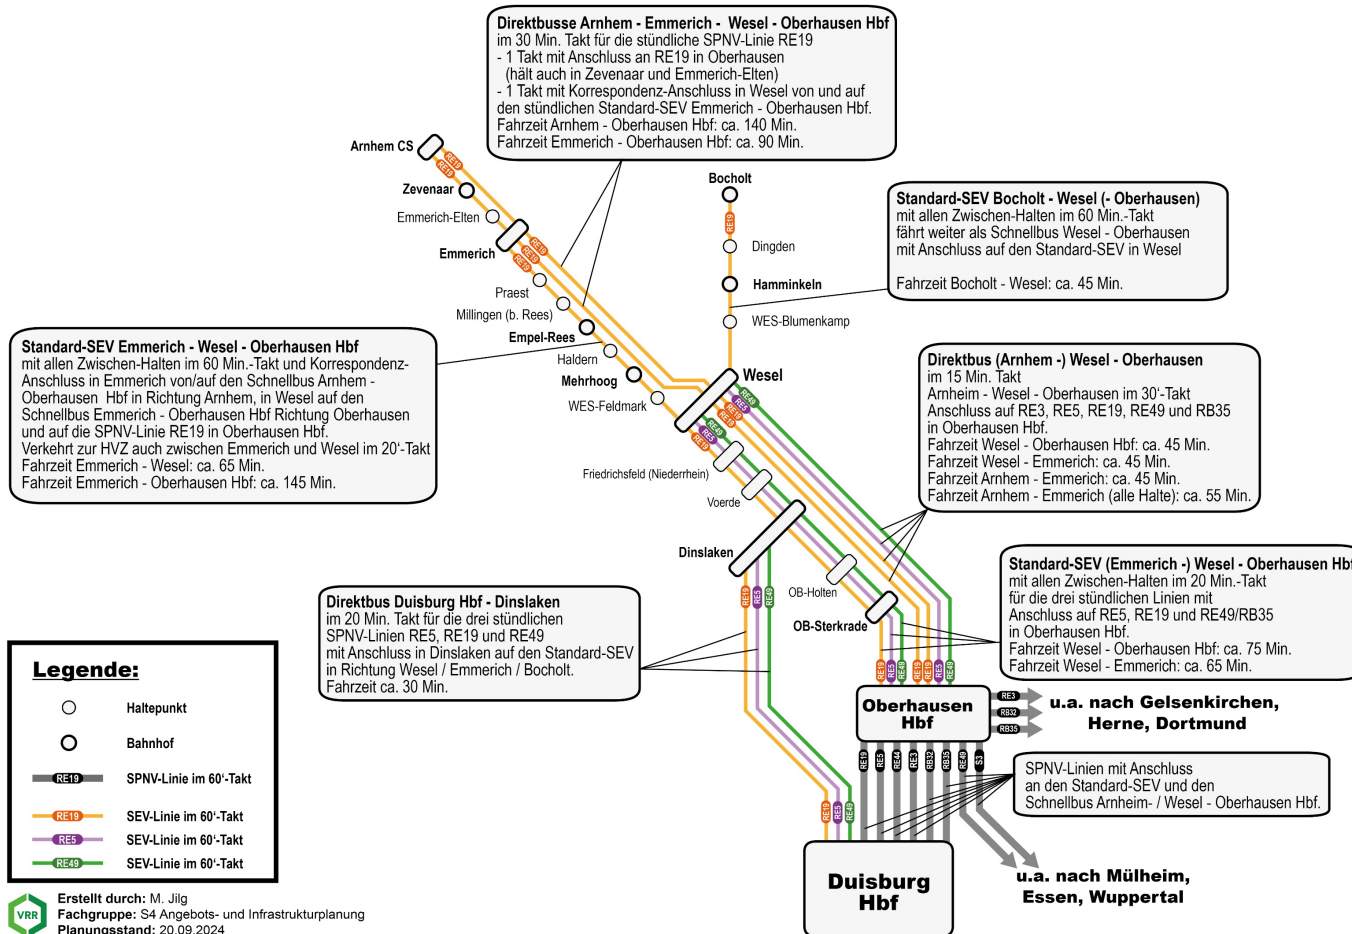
Direktbusse Arnhem - Emmerich - Wesel - Oberhausen Hbf
im 30 Min. Takt für die stündliche SPNV-Linie RE19
- 1 Takt mit Anschluss an RE19 in Oberhausen
(hält auch in Zevenaar und Emmerich-Elten)
- 1 Takt mit Korrespondenz-Anschluss in Wesel von und auf den stündlichen Standard-SEV Emmerich - Oberhausen Hbf.
Fahrzeit Arnhem - Oberhausen Hbf: ca. 140 Min.
Fahrzeit Emmerich - Oberhausen Hbf: ca. 90 Min.

Arnhem CS
RE19
RE19
Zevenaar
Emmerich-Elten
Emmerich
RE19
RE19
RE19
Praest
Millingen (b. Rees)
Empel-Rees
Haldern
Mehrhoog
WES-Feldmark

Bocholt
RE19
Dingden
Hamminkeln
WES-Blumenkamp
Wesel
RE49
RE5
RE19
RE49
RE5
RE19

Standard-SEV Bocholt - Wesel (- Oberhausen)
mit allen Zwischen-Halten im 60 Min.-Takt
fährt weiter als Schnellbus Wesel - Oberhausen
mit Anschluss auf den Standard-SEV in Wesel

Fahrzeit Bocholt - Wesel: ca. 45 Min.

Standard-SEV Emmerich - Wesel - Oberhausen Hbf
mit allen Zwischen-Halten im 60 Min.-Takt und Korrespondenz-Anschluss in Emmerich von/auf den Schnellbus Arnhem - Oberhausen Hbf in Richtung Arnhem, in Wesel auf den Schnellbus Emmerich - Oberhausen Hbf Richtung Oberhausen und auf die SPNV-Linie RE19 in Oberhausen Hbf.
Verkehrt zur HVZ auch zwischen Emmerich und Wesel im 20'-Takt
Fahrzeit Emmerich - Wesel: ca. 65 Min.
Fahrzeit Emmerich - Oberhausen Hbf: ca. 145 Min.

Direktbus (Arnhem -) Wesel - Oberhausen
im 15 Min. Takt
Arnheim - Wesel - Oberhausen im 30'-Takt
Anschluss auf RE3, RE5, RE19, RE49 und RB35 in Oberhausen Hbf.
Fahrzeit Wesel - Oberhausen Hbf: ca. 45 Min.
Fahrzeit Wesel - Emmerich: ca. 45 Min.
Fahrzeit Arnhem - Emmerich: ca. 45 Min.
Fahrzeit Arnhem - Emmerich (alle Halte): ca. 55 Min.

Friedrichsfeld (Niederrhein)
Voerde
Dinslaken
RE19
RE5
RE49
OB-Holten
OB-Sterkrade

Standard-SEV (Emmerich -) Wesel - Oberhausen Hbf
mit allen Zwischen-Halten im 20 Min.-Takt
für die drei stündlichen Linien mit
Anschluss auf RE5, RE19 und RE49/RB35
in Oberhausen Hbf.
Fahrzeit Wesel - Oberhausen Hbf: ca. 75 Min.
Fahrzeit Wesel - Emmerich: ca. 65 Min.

Direktbus Duisburg Hbf - Dinslaken
im 20 Min. Takt für die drei stündlichen SPNV-Linien RE5, RE19 und RE49
mit Anschluss in Dinslaken auf den Standard-SEV in Richtung Wesel / Emmerich / Bocholt.
Fahrzeit ca. 30 Min.

RE19 RE5 RE49 RE19 RE19 RE5 RE49
Oberhausen Hbf
RE3
RB32
RB35
u.a. nach Gelsenkirchen, Herne, Dortmund
RE19 RE5 RE44 RE3 RB32 RB35 RE49 S3

SPNV-Linien mit Anschluss an den Standard-SEV und den Schnellbus Arnheim- / Wesel - Oberhausen Hbf.

RE19 RE5 RE49
Duisburg Hbf
u.a. nach Mülheim, Essen, Wuppertal

Legende:
Haltepunkt
Bahnhof
RE19 SPNV-Linie im 60'-Takt
RE19 SEV-Linie im 60'-Takt
RE5 SEV-Linie im 60'-Takt
RE49 SEV-Linie im 60'-Takt

VRR
Erstellt durch: M. Jilg
Fachgruppe: S4 Angebots- und Infrastrukturplanung
Planungsstand: 20.09.2024